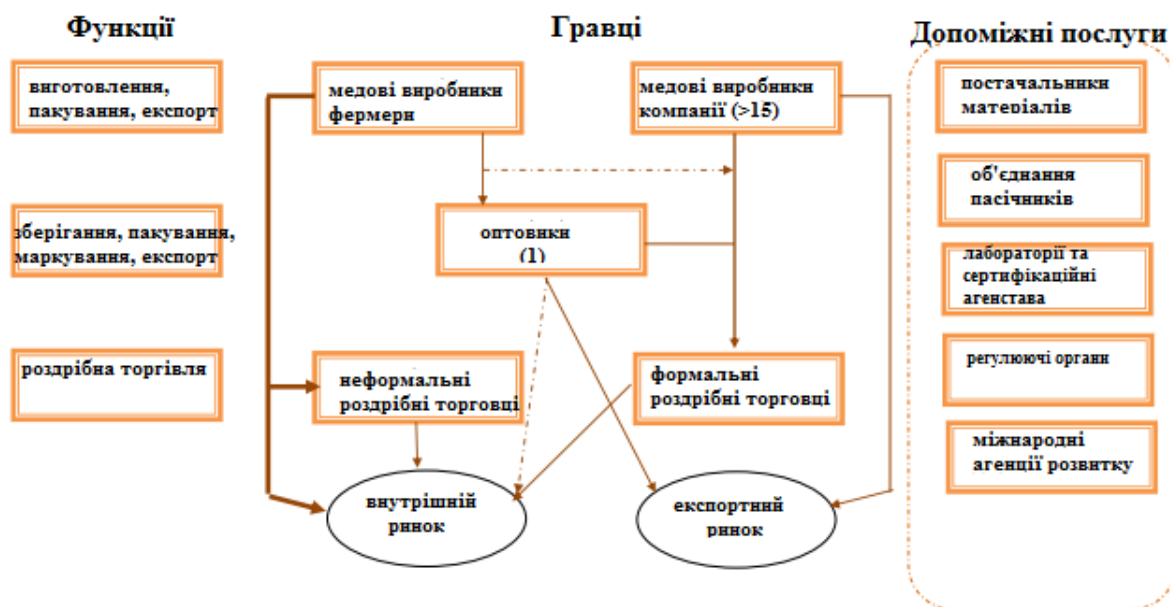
Функції

Гравці

Допоміжні послуги

виготовлення, пакування, експорт

медові виробники фермери

медові виробники компанії (>15)

постачальники матеріалів

об'єднання пасічників

зберігання, пакування, маркування, експорт

оптовики (1)

лабораторії та сертифікаційні агенстава

регулюючі органи

роздрібна торгівля

неформальні роздрібні торговці

формальні роздрібні торговці

міжнародні агенції розвитку

внутрішній ринок

експортний ринок